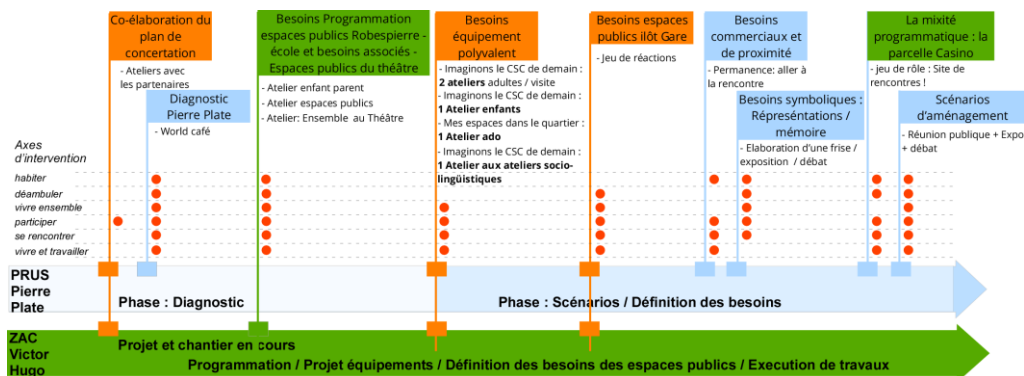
Co-élaboration du plan de concertation

- Ateliers avec les partenaires

Diagnostic Pierre Plate

- World café

Besoins Programmation espaces publics Robespierre - école et besoins associés - Espaces publics du théâtre

- Atelier enfant parent
- Atelier espaces publics
- Atelier: Ensemble au Théâtre

Besoins équipement polyvalent

- Imaginons le CSC de demain : **2 ateliers** adultes / visite
- Imaginons le CSC de demain : **1 Atelier enfants**
- Mes espaces dans le quartier : **1 Atelier ado**
- Imaginons le CSC de demain : **1 Atelier aux ateliers socio-lingüistiques**

Besoins espaces publics ilôt Gare

- Jeu de réactions

Besoins commerciaux et de proximité

- Permanence: aller à la rencontre

Besoins symboliques : Représéntations / mémoire

- Elaboration d'une frise / exposition / débat

La mixité programmatique : la parcelle Casino

- jeu de rôle : Site de rencontres !

Scénarios d'aménagement

- Réunion publique + Expo + débat

Axes d'intervention

habiter
déambuler
vivre ensemble
participer
se rencontrer
vivre et travailler

PRUS Pierre Plate

Phase : Diagnostic

Phase : Scénarios / Définition des besoins

ZAC Victor Hugo

Projet et chantier en cours

Programmation / Projet équipements / Définition des besoins des espaces publics / Execution de travaux